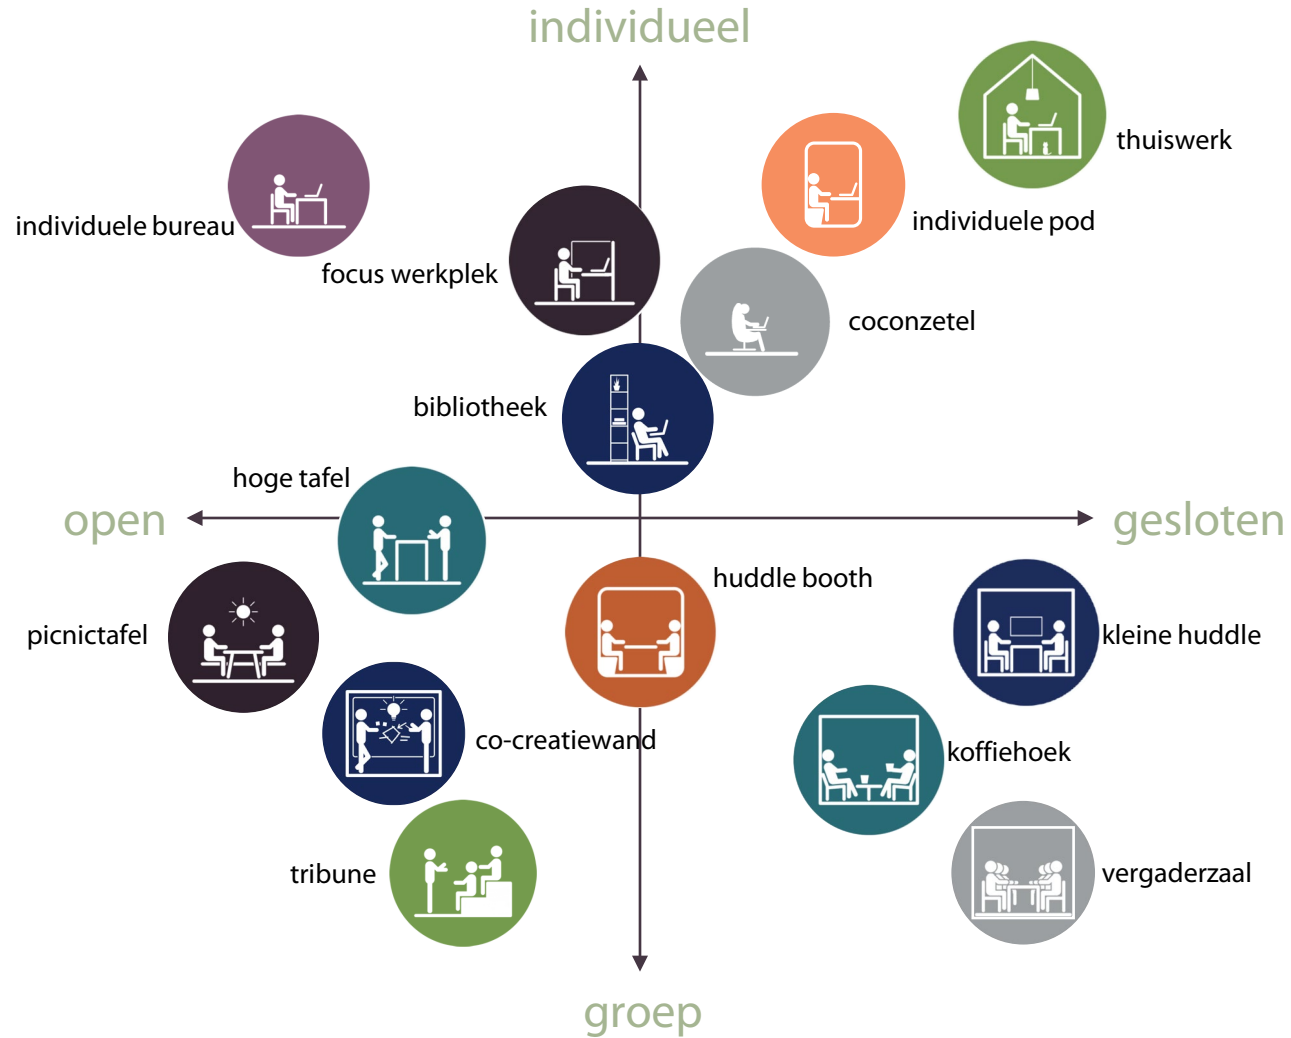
individueel

thuiswerk

individuele bureau

individuele pod

focus werkplek

coconzetel

bibliotheek

hoge tafel

open

gesloten

huddle booth

kleine huddle

picnictafel

co-creatiewand

koffiehoek

tribune

vergaderzaal

groep